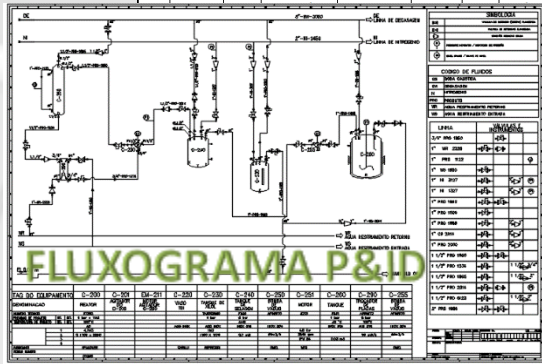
FLUXOGRAMA P&ID

SIMBOLOGIA

CODIGO DE FLUIDOS

LINHA DE DESAGASES

LINHA DE NITROGENIO

TAG DO EQUIPAMENTO | C-200 | C-201 | EM-211 | C-220 | C-230 | C-240 | C-250 | C-251 | C-260 | C-270 | C-255

DENOMINAÇÃO | REATOR | | | VASO | TANQUE | TANQUE | | MOTOR | TANQUE | | 

LINHA

C-200

C-240

C-250

C-260

C-230

AGUA RESFRIAMENTO RETORNO

AGUA RESFRIAMENTO ENTRADA

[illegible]